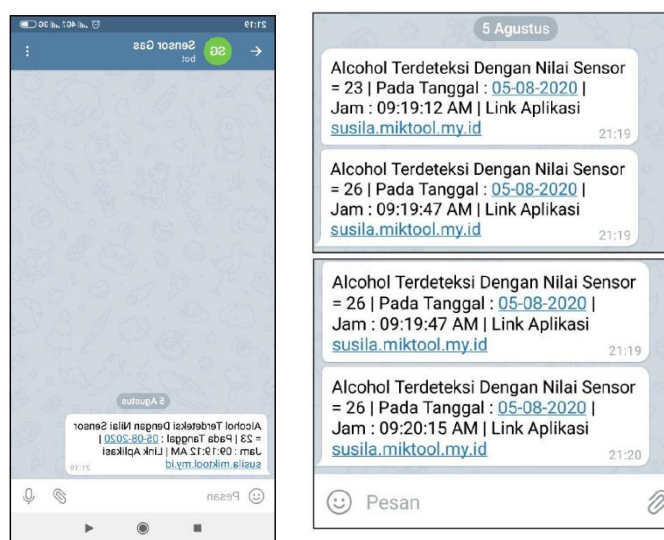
21:19

SG Sensor Gas
bot

5 Agustus

Alcohol Terdeteksi Dengan Nilai Sensor = 23 | Pada Tanggal : 05-08-2020 | Jam : 09:19:12 AM | Link Aplikasi susila.miktool.my.id 21:19

Pesan

5 Agustus

Alcohol Terdeteksi Dengan Nilai Sensor = 23 | Pada Tanggal : 05-08-2020 | Jam : 09:19:12 AM | Link Aplikasi susila.miktool.my.id 21:19

Alcohol Terdeteksi Dengan Nilai Sensor = 26 | Pada Tanggal : 05-08-2020 | Jam : 09:19:47 AM | Link Aplikasi susila.miktool.my.id 21:19

Alcohol Terdeteksi Dengan Nilai Sensor = 26 | Pada Tanggal : 05-08-2020 | Jam : 09:19:47 AM | Link Aplikasi susila.miktool.my.id 21:19

Alcohol Terdeteksi Dengan Nilai Sensor = 26 | Pada Tanggal : 05-08-2020 | Jam : 09:20:15 AM | Link Aplikasi susila.miktool.my.id 21:20

Pesan